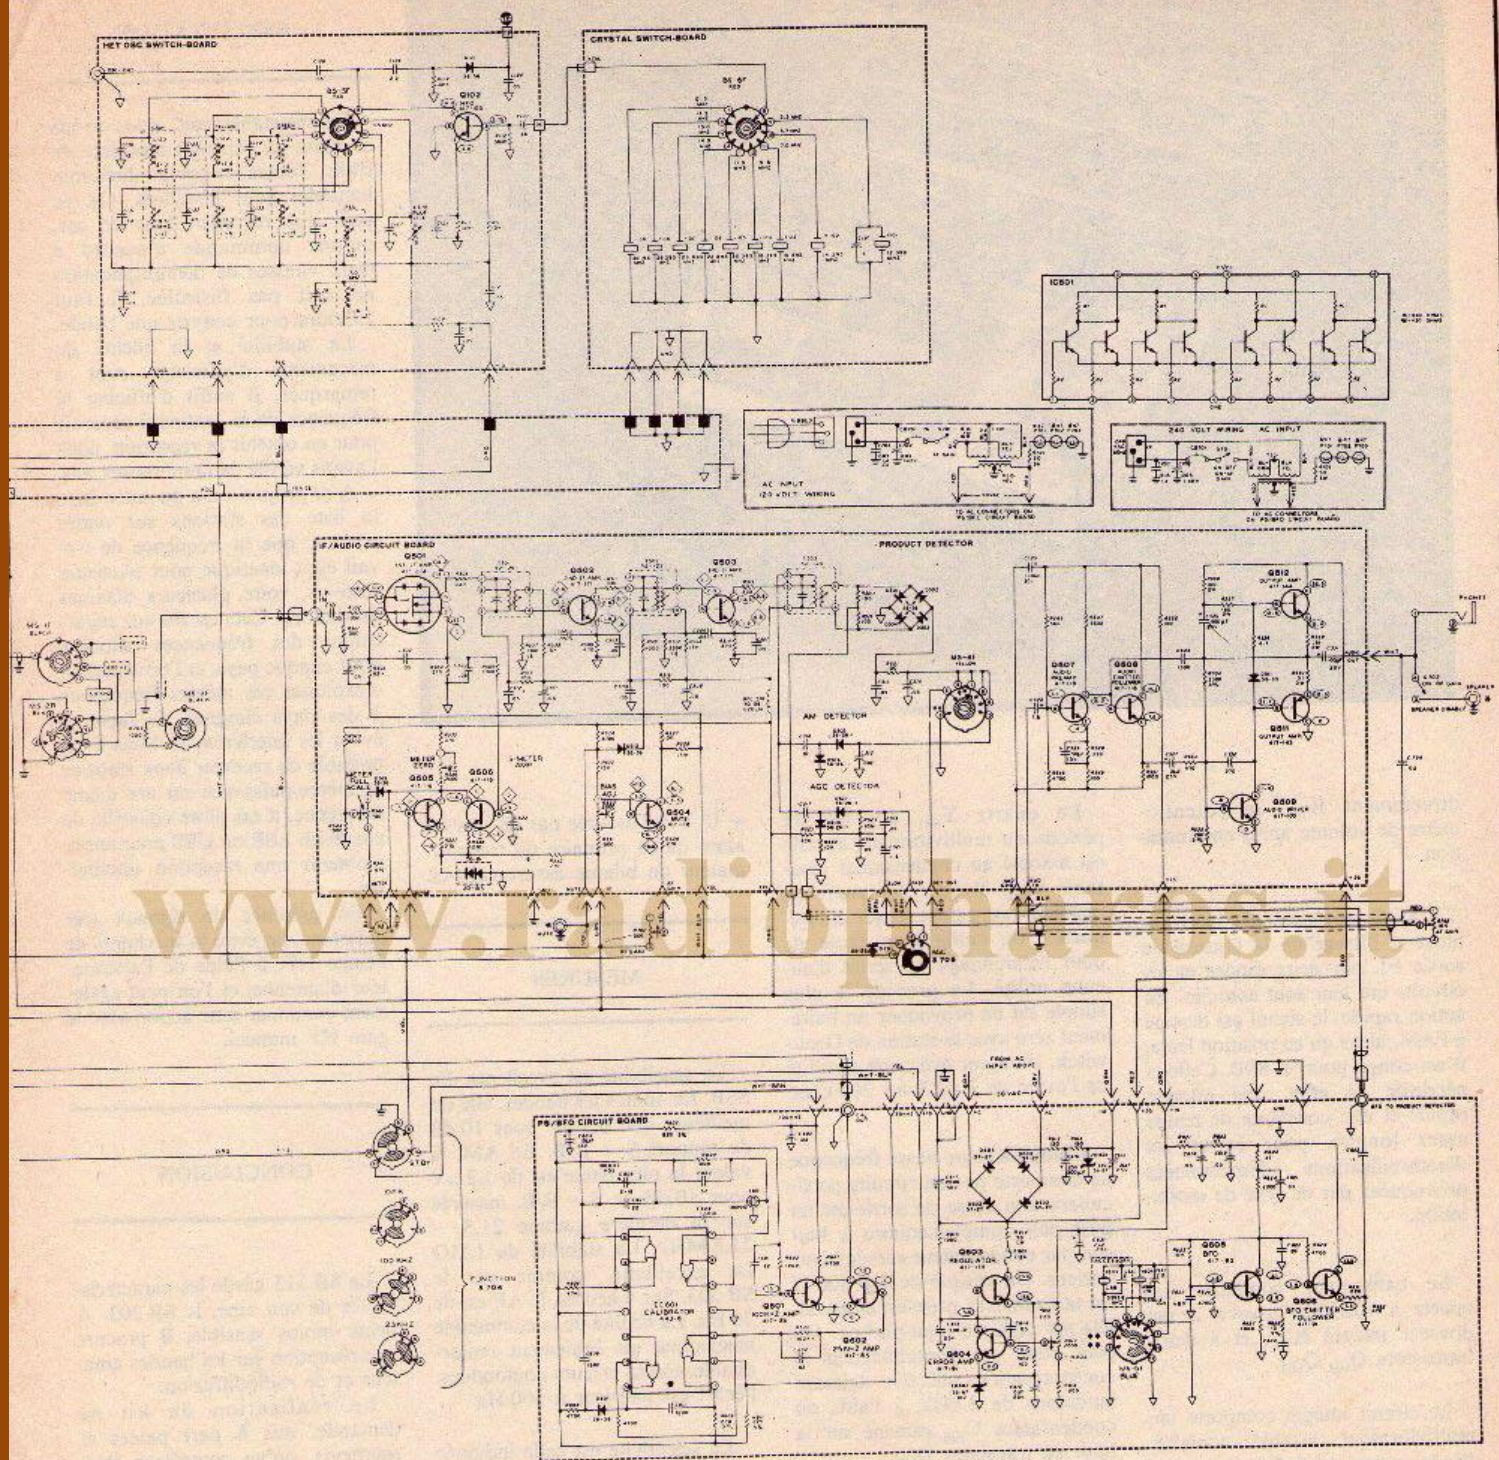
HET OSC SWITCH-BOARD

Q102

CRYSTAL SWITCH-BOARD

IC501

AC INPUT
120 VOLT WIRING

240 VOLT WIRING AC INPUT

IF/AUDIO CIRCUIT BOARD

Q501

Q502

Q503

PRODUCT DETECTOR

Q512
OUTPUT AMP

Q507

Q508

Q511
OUTPUT AMP

Q509
AUDIO DRIVER

AM DETECTOR

AGC DETECTOR

METER ZERO

S METER

Q505

Q506

Q504

SPEAKER

PHONES

FUNCTION

OFF

100 KHZ

25 KHZ

PS/BFO CIRCUIT BOARD

IC601
CALIBRATOR

Q601
100KHZ AMP

Q602
25KHZ AMP

Q603
REGULATOR

Q604
ERROR AMP

Q605
BFO

Q606
BFO EMITTER FOLLOWER

FROM AC INPUT BOARD

www.radiopharos.it

CONCLUSIONS